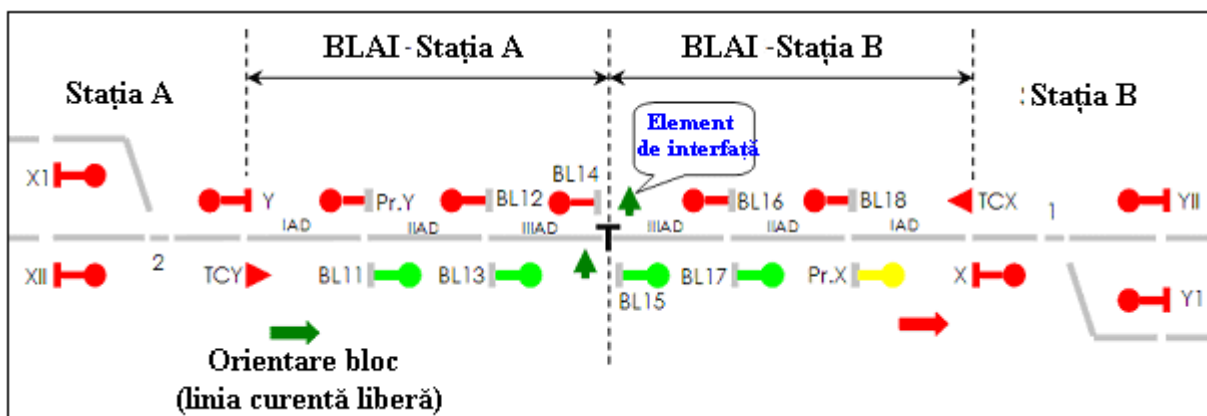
BLAI - Stația A

BLAI - Stația B

Stația A

Stația B

Element de interfață

X1

Y

Pr.Y

BL12

BL14

BL16

BL18

TCX

1

YII

IAD

IIAD

IIIAD

IIIAD

IIAD

IAD

T

XII

2

TCY

BL11

BL13

BL15

BL17

Pr.X

X

Y1

Orientare bloc (linia curentă liberă)